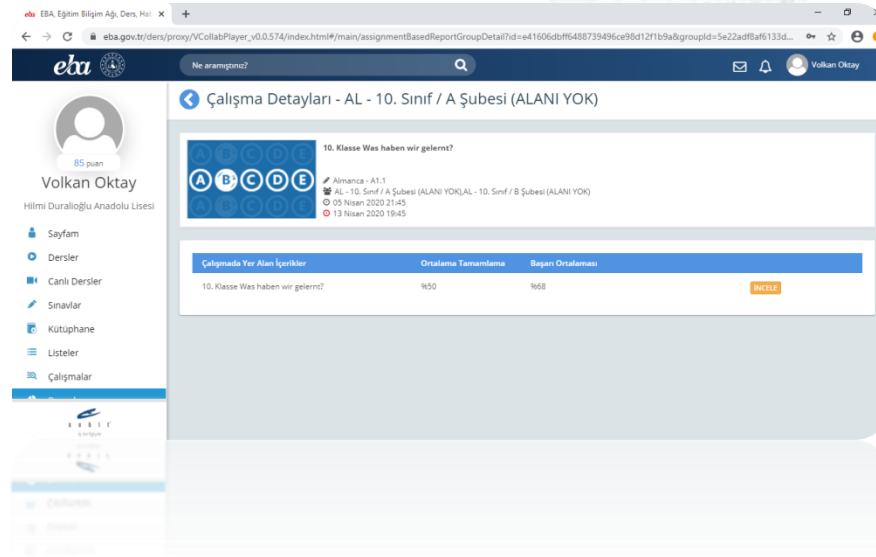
eba EBA, Eğitim Bilişim Ağı, Ders, Hal ×
eba.gov.tr/ders/proxy/VCollabPlayer_v0.0.574/index.html#/main/assignmentBasedReportGroupDetail?id=e41606dbff6488739496ce98d12f1b9a&groupId=5e22adf8af6133d...

eba

Ne aramıştınız?

Volkan Oktay

85 puan
Volkan Oktay
Hilmi Duralioğlu Anadolu Lisesi

Sayfam
Dersler
Canlı Dersler
Sınavlar
Kütüphane
Listeler
Çalışmalar

Çalışma Detayları - AL - 10. Sınıf / A Şubesi (ALANI YOK)

A B C D E

10. Klasse Was haben wir gelernt?

Almanca - A1.1
AL - 10. Sınıf / A Şubesi (ALANI YOK),AL - 10. Sınıf / B Şubesi (ALANI YOK)
05 Nisan 2020 21:45
13 Nisan 2020 19:45

| Çalışmada Yer Alan İçerikler | Ortalama Tamamlama | Başarı Ortalaması | |
|---|---|---|---|
| 10. Klasse Was haben wir gelernt? | %50 | %68 | İNCELE |